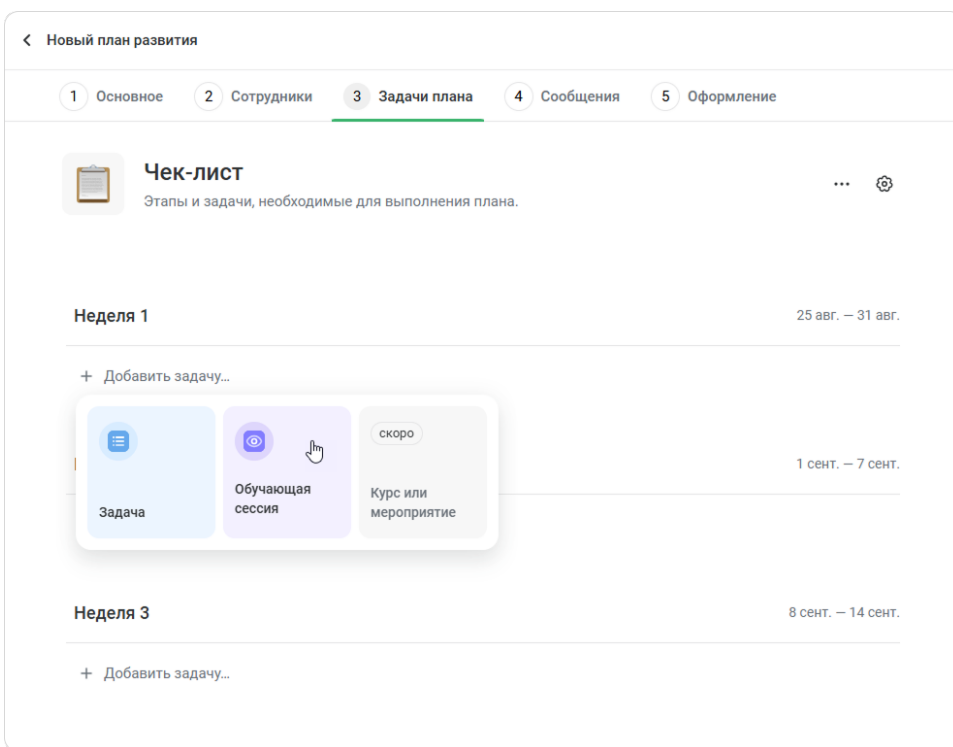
Новый план развития

1 Основное
2 Сотрудники
3 Задачи плана
4 Сообщения
5 Оформление

Чек-лист
Этапы и задачи, необходимые для выполнения плана.

...

Неделя 1
25 авг. — 31 авг.

+ Добавить задачу...

Задача

Обучающая сессия

скоро
Курс или мероприятие

1 сент. — 7 сент.

Неделя 3
8 сент. — 14 сент.

+ Добавить задачу...